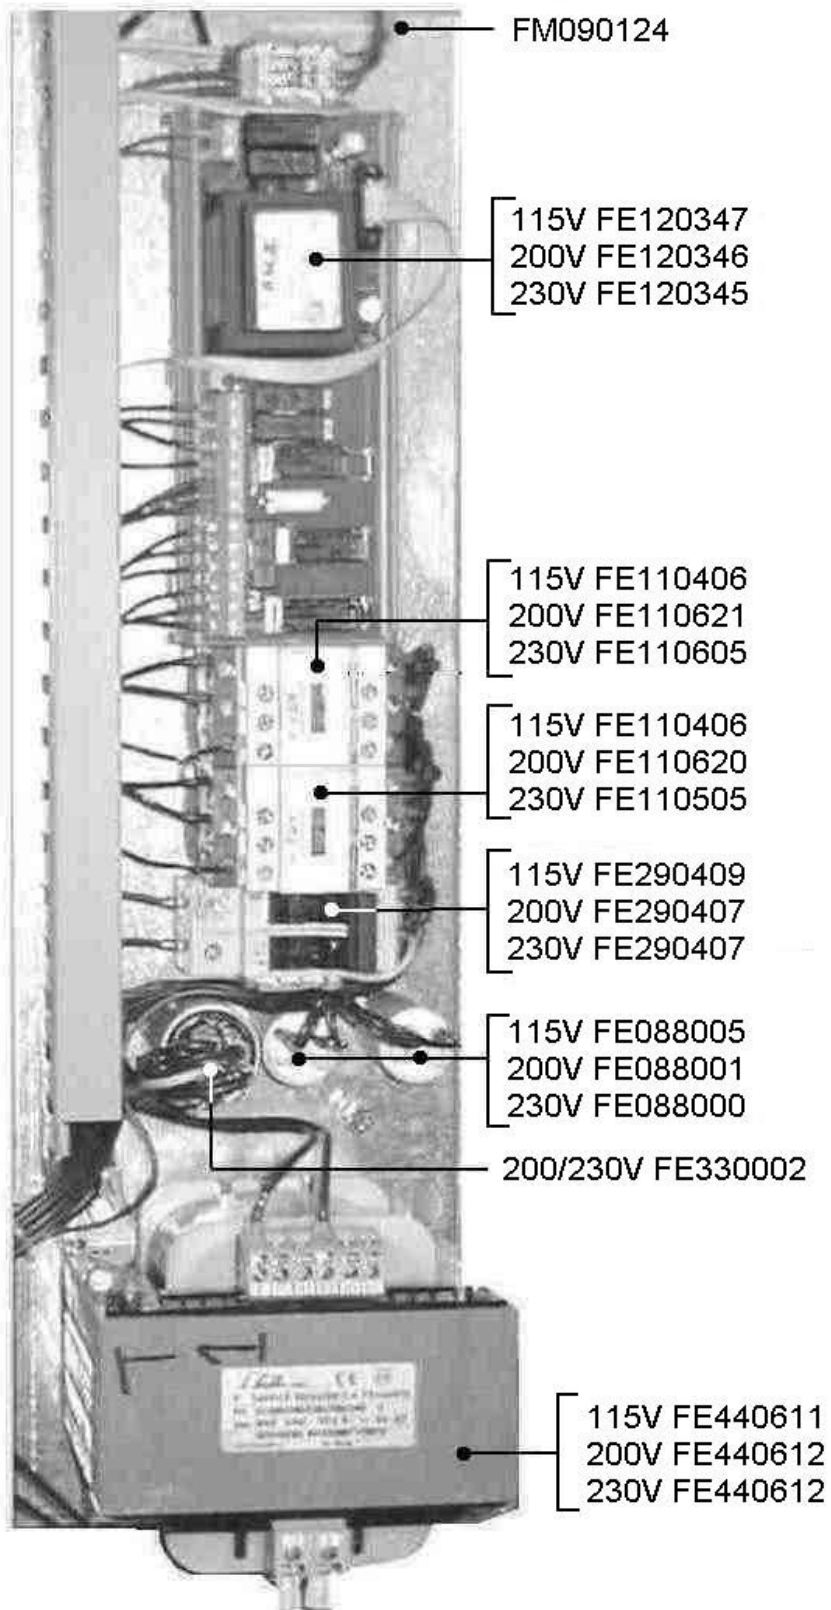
FM090124

115V FE120347
200V FE120346
230V FE120345

115V FE110406
200V FE110621
230V FE110605

115V FE110406
200V FE110620
230V FE110505

115V FE290409
200V FE290407
230V FE290407

115V FE088005
200V FE088001
230V FE088000

200/230V FE330002

115V FE440611
200V FE440612
230V FE440612